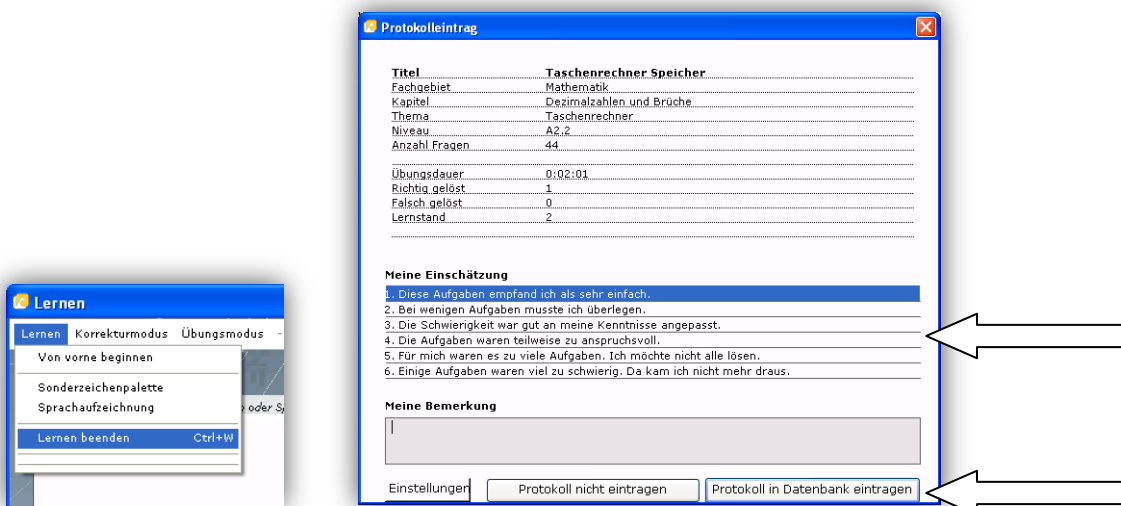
Lernen

Lernen Korrekturmodus Übungsmodus

Von vorne beginnen

Sonderzeichenpalette

Sprachaufzeichnung

Lernen beenden Ctrl+W

oder Sp

Protokolleintrag

| Titel | Taschenrechner Speicher |
|---|---|
| Fachgebiet | Mathematik |
| Kapitel | Dezimalzahlen und Brüche |
| Thema | Taschenrechner |
| Niveau | A2.2 |
| Anzahl Fragen | 44 |
| Übungsdauer | 0:02:01 |
| Richtig gelöst | 1 |
| Falsch gelöst | 0 |
| Lernstand | 2 |

Meine Einschätzung

1. Diese Aufgaben empfand ich als sehr einfach.
2. Bei wenigen Aufgaben musste ich überlegen.
3. Die Schwierigkeit war gut an meine Kenntnisse angepasst.
4. Die Aufgaben waren teilweise zu anspruchsvoll.
5. Für mich waren es zu viele Aufgaben. Ich möchte nicht alle lösen.
6. Einige Aufgaben waren viel zu schwierig. Da kam ich nicht mehr draus.

Meine Bemerkung

Einstellungen

Protokoll nicht eintragen

Protokoll in Datenbank eintragen